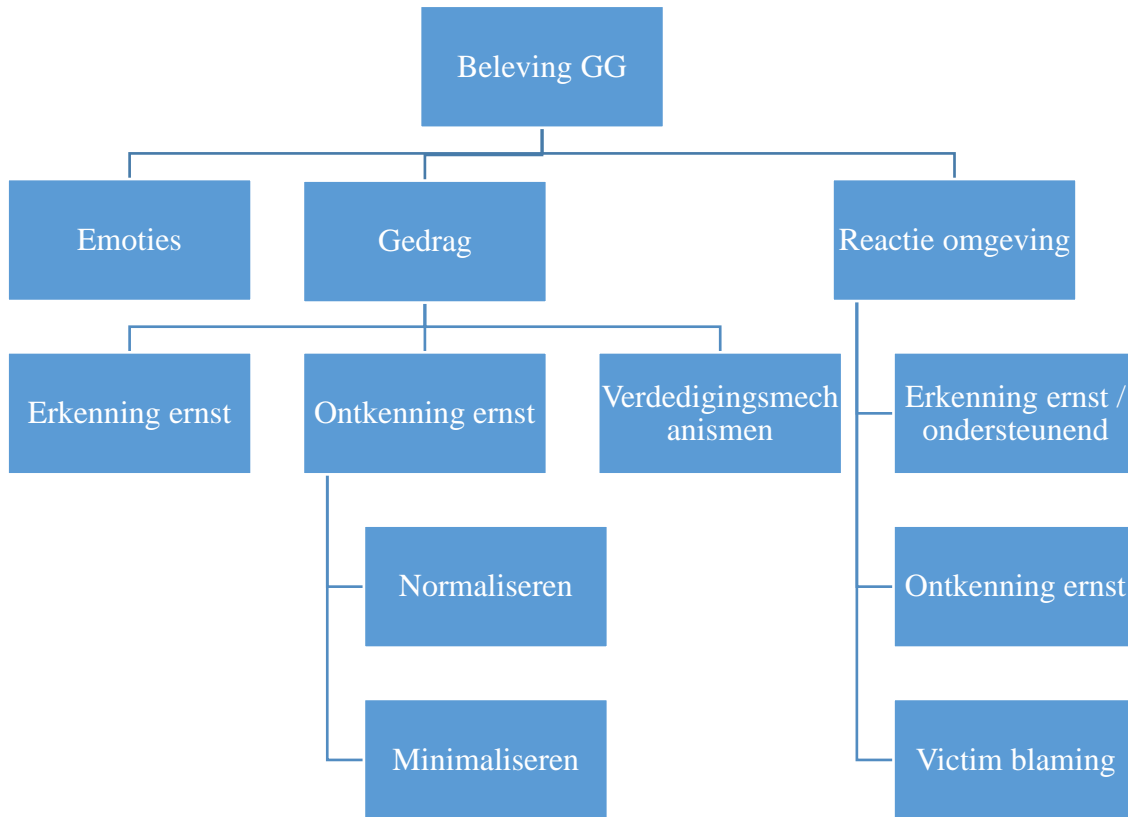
Beleving GG

Emoties

Gedrag

Reactie omgeving

Erkenning ernst

Ontkenning ernst

Verdedigingsmechanismen

Normaliseren

Minimaliseren

Erkenning ernst / ondersteunend

Ontkenning ernst

Victim blaming